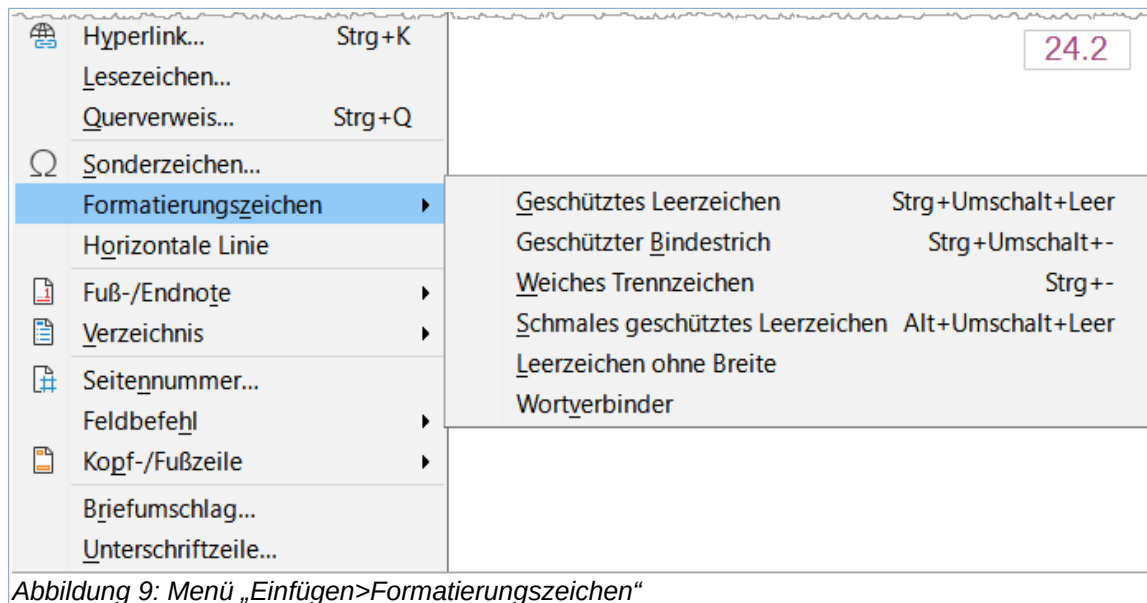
Hyperlink... Strg+K
Lesezeichen...
Querverweis... Strg+Q
Sonderzeichen...
Formatierungszeichen
Horizontale Linie
Fuß-/Endnote
Verzeichnis
Seitennummer...
Feldbefehl
Kopf-/Fußzeile
Briefumschlag...
Unterschriftzeile...

24.2

Geschütztes Leerzeichen Strg+Umschalt+Leer
Geschützter Bindestrich Strg+Umschalt+-
Weiches Trennzeichen Strg+-
Schmales geschütztes Leerzeichen Alt+Umschalt+Leer
Leerzeichen ohne Breite
Wortverbinder

Abbildung 9: Menü „Einfügen>Formatierungszeichen“